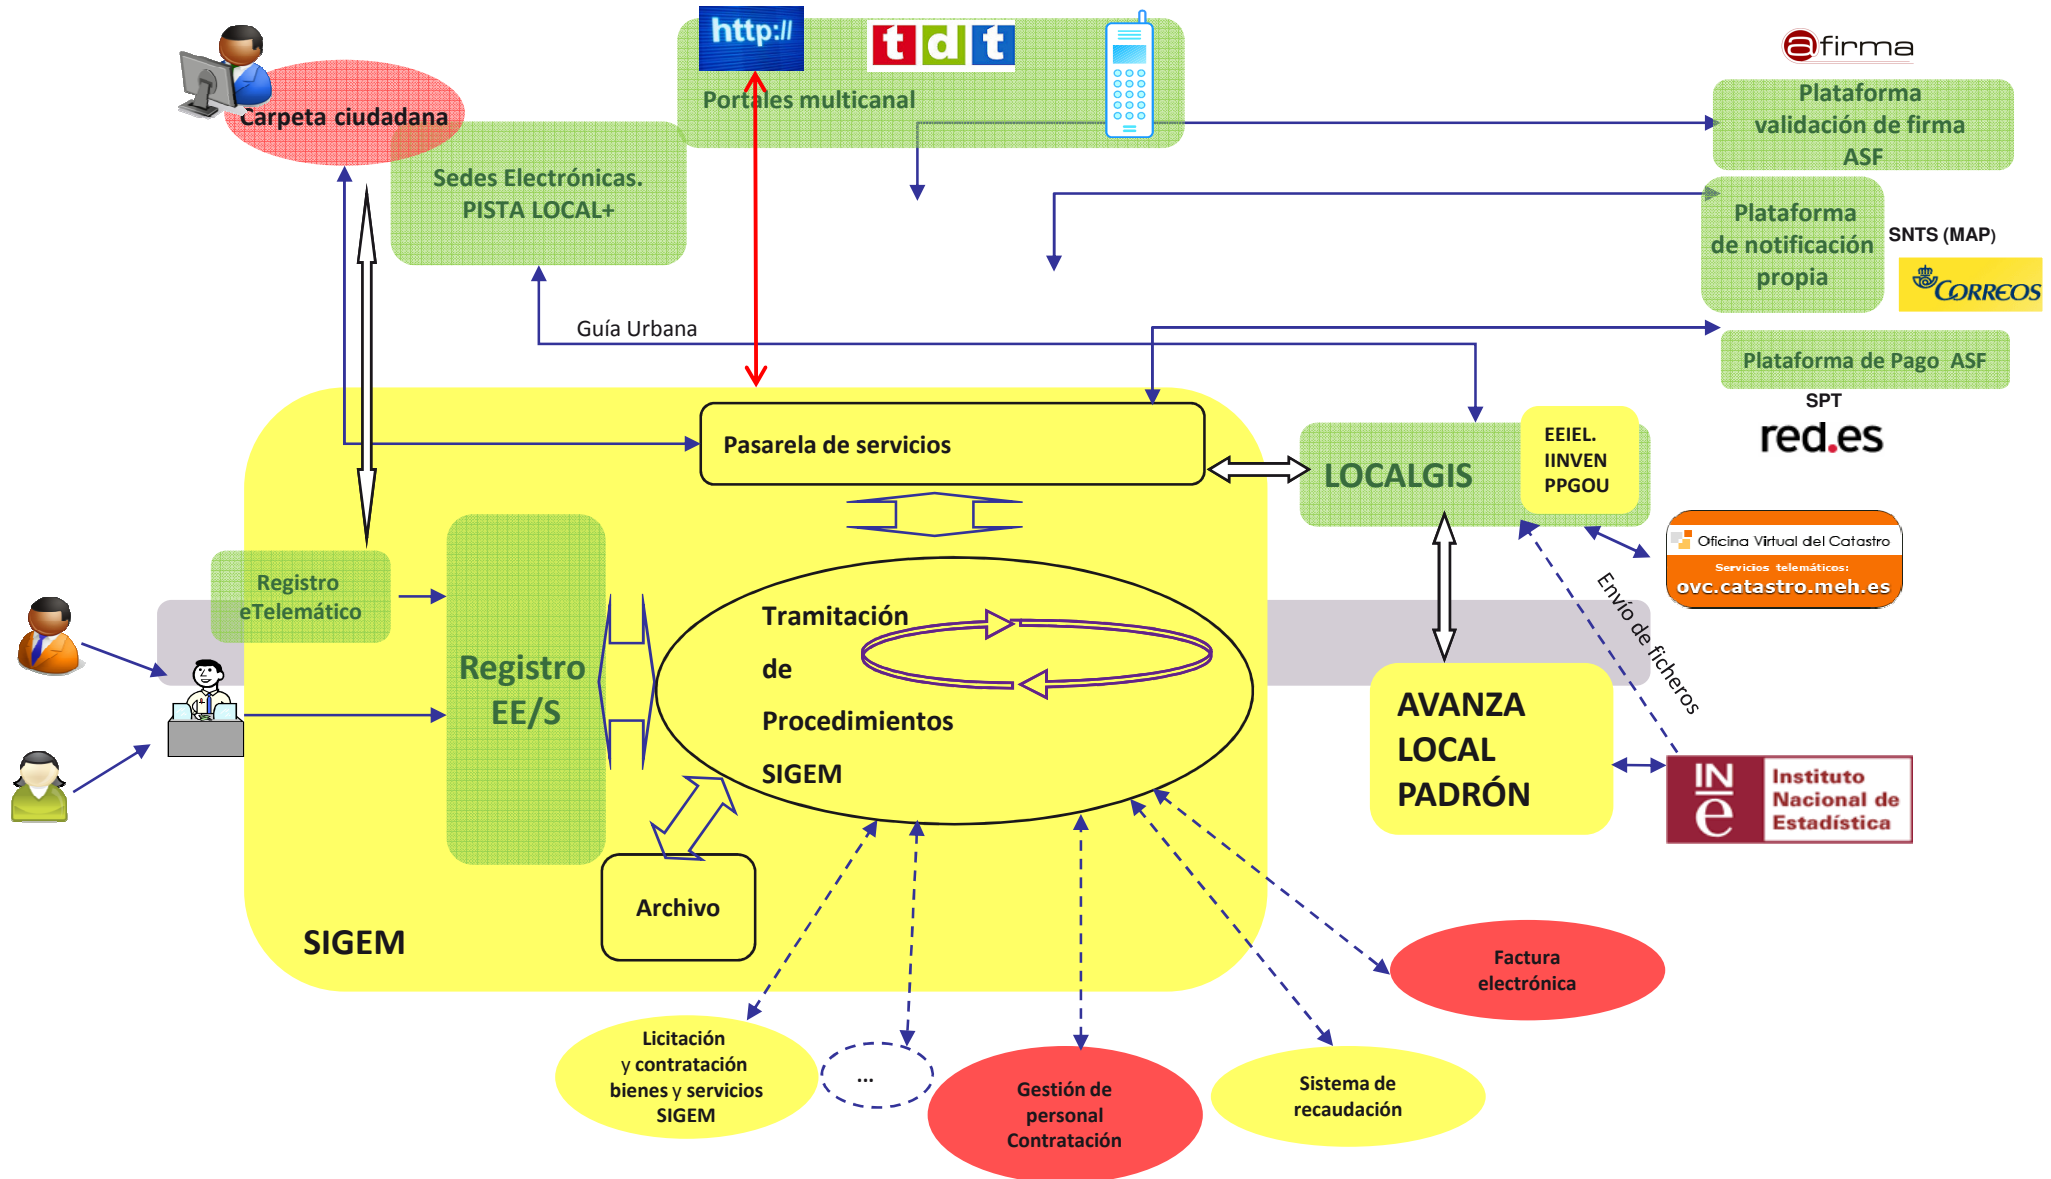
http://
tdt
Portales multicanal
@firma
Plataforma validación de firma ASF
Carpeta ciudadana
Sedes Electrónicas. PISTA LOCAL+
Plataforma de notificación propia
SNTS (MAP)
CORREOS
Guía Urbana
Plataforma de Pago ASF
SPT
red.es
Pasarela de servicios
LOCALGIS
EEIEL. IINVEN PPGOU
Oficina Virtual del Catastro
Servicios telemáticos:
ovc.catastro.meh.es
Registro eTelemático
Registro EE/S
Tramitación de Procedimientos SIGEM
Envío de ficheros
AVANZA LOCAL PADRÓN
INE Instituto Nacional de Estadística
Archivo
SIGEM
Factura electrónica
Licitación y contratación bienes y servicios SIGEM
...
Gestión de personal Contratación
Sistema de recaudación